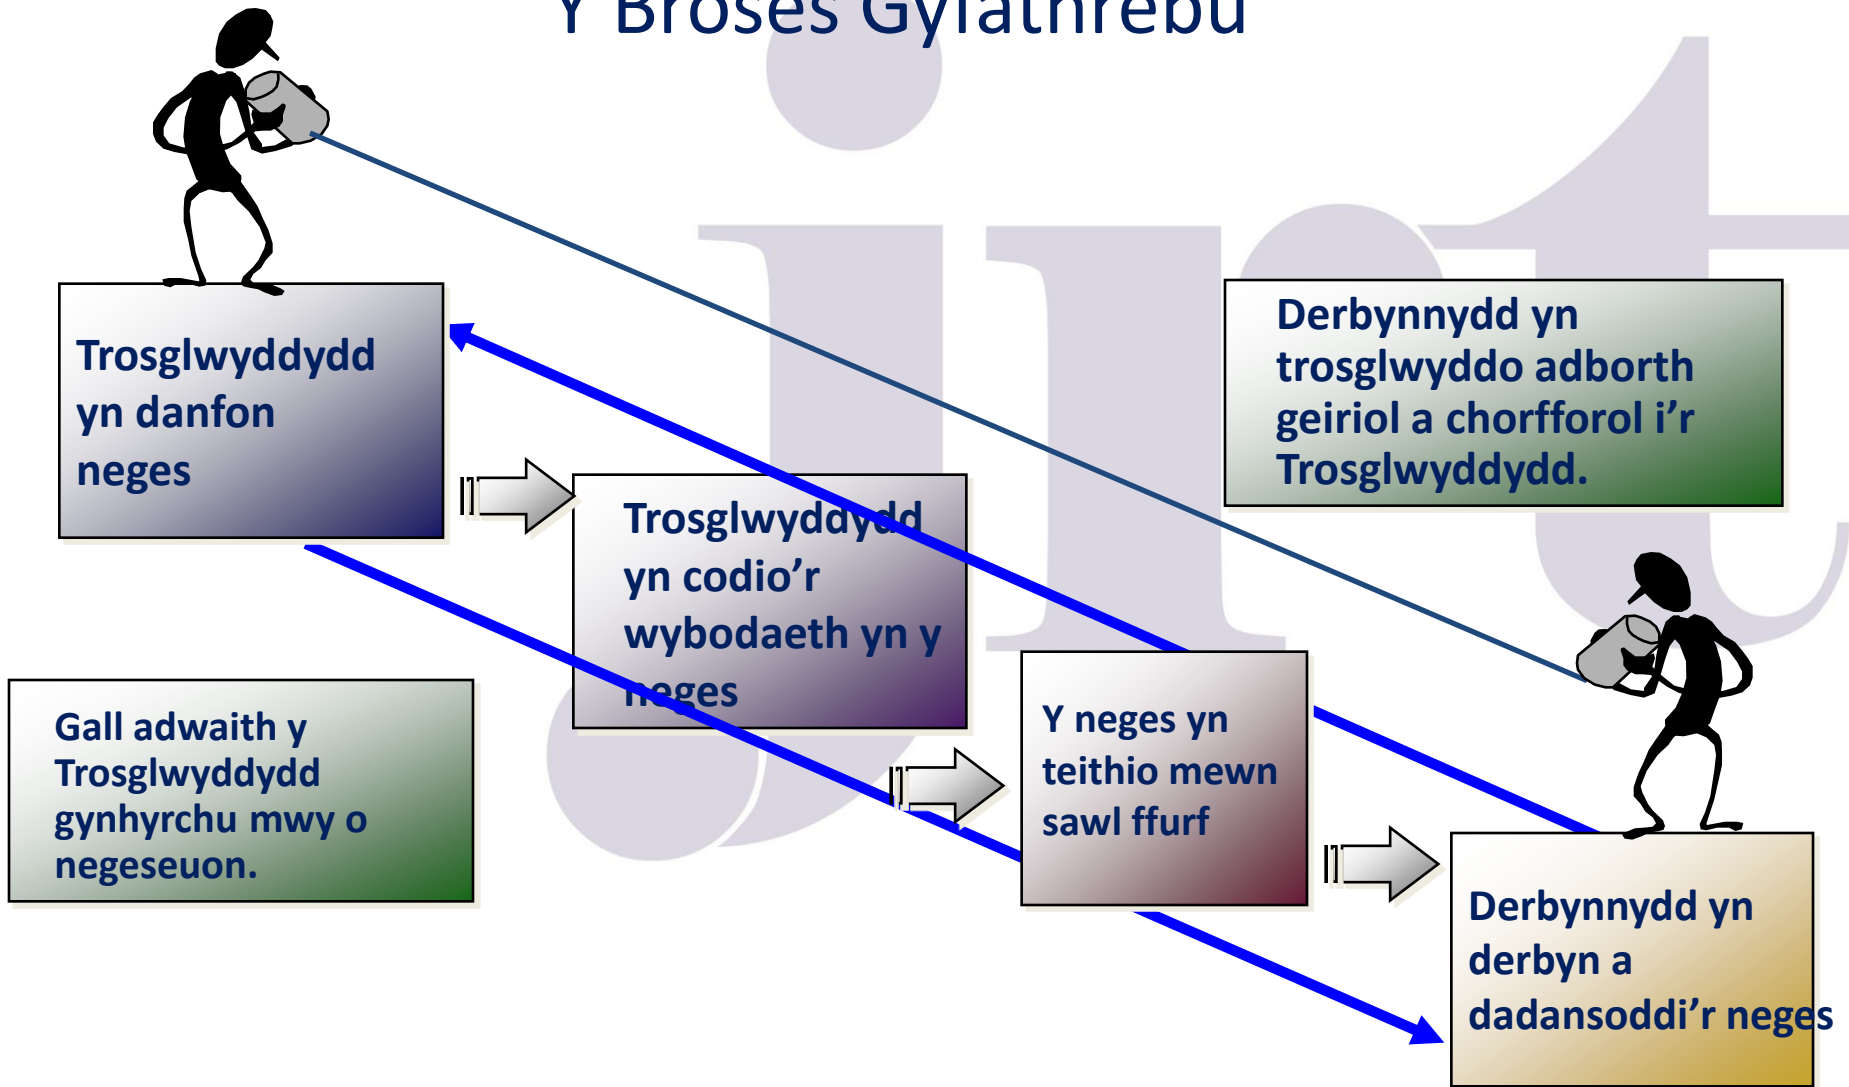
Y Broses Gyfathrebu

Trosglwyddydd yn danfon neges

Derbynnydd yn trosglwyddo adborth geiriol a chorfforol i'r Trosglwyddydd.

Trosglwyddydd yn codio'r wybodaeth yn y neges

Gall adwaith y Trosglwyddydd gynhyrchu mwy o negeseuon.

Y neges yn teithio mewn sawl ffurf

Derbynnydd yn derbyn a dadansoddi'r neges